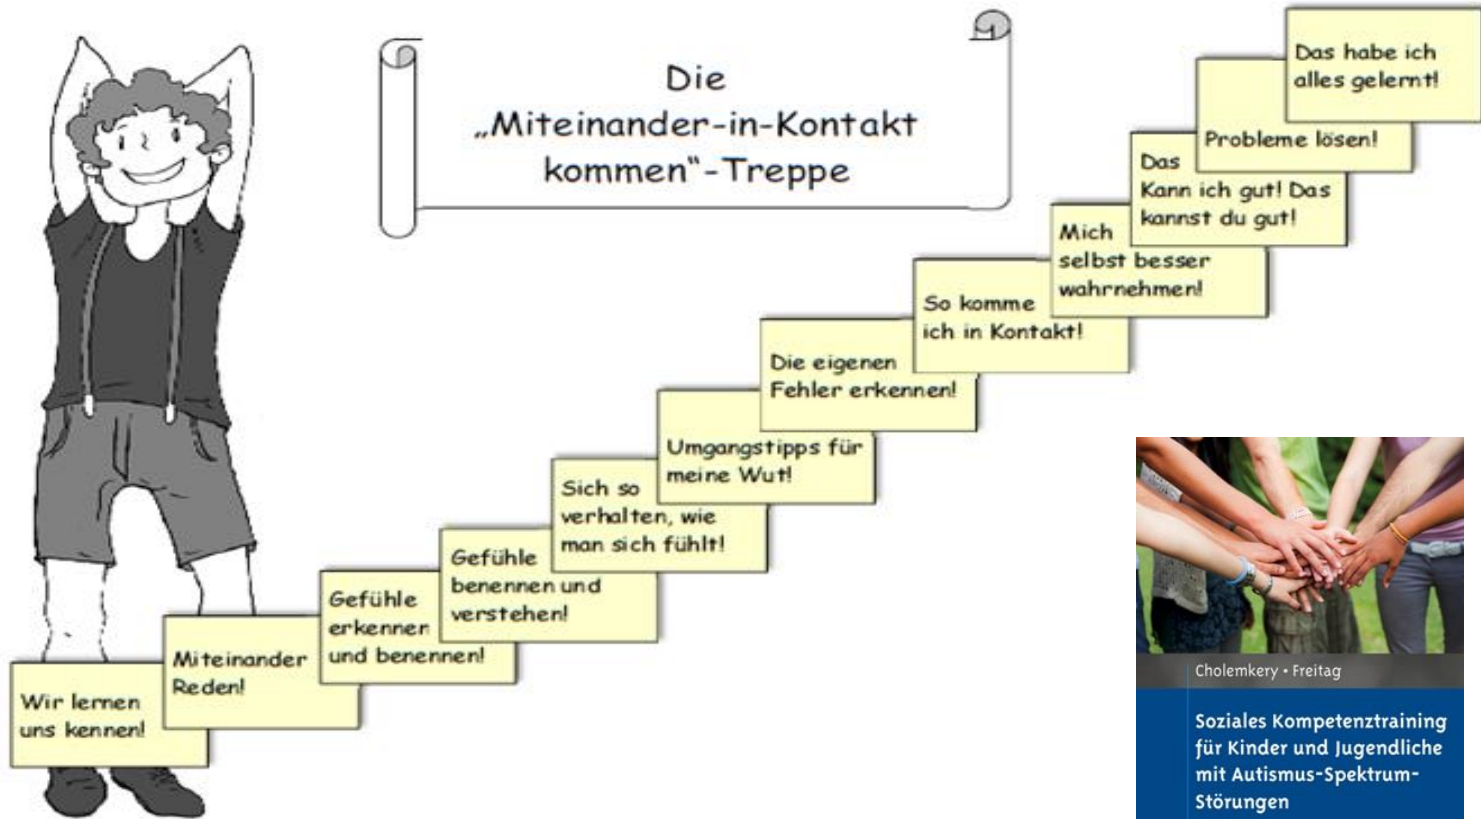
Die „Miteinander-in-Kontakt kommen"-Treppe

Wir lernen uns kennen!

Miteinander Reden!

Gefühle erkennen und benennen!

Gefühle benennen und verstehen!

Sich so verhalten, wie man sich fühlt!

Umgangstipps für meine Wut!

Die eigenen Fehler erkennen!

So komme ich in Kontakt!

Mich selbst besser wahrnehmen!

Das Kann ich gut! Das kannst du gut!

Probleme lösen!

Das habe ich alles gelernt!

Cholemkery • Freitag

Soziales Kompetenztraining für Kinder und Jugendliche mit Autismus-Spektrum-Störungen